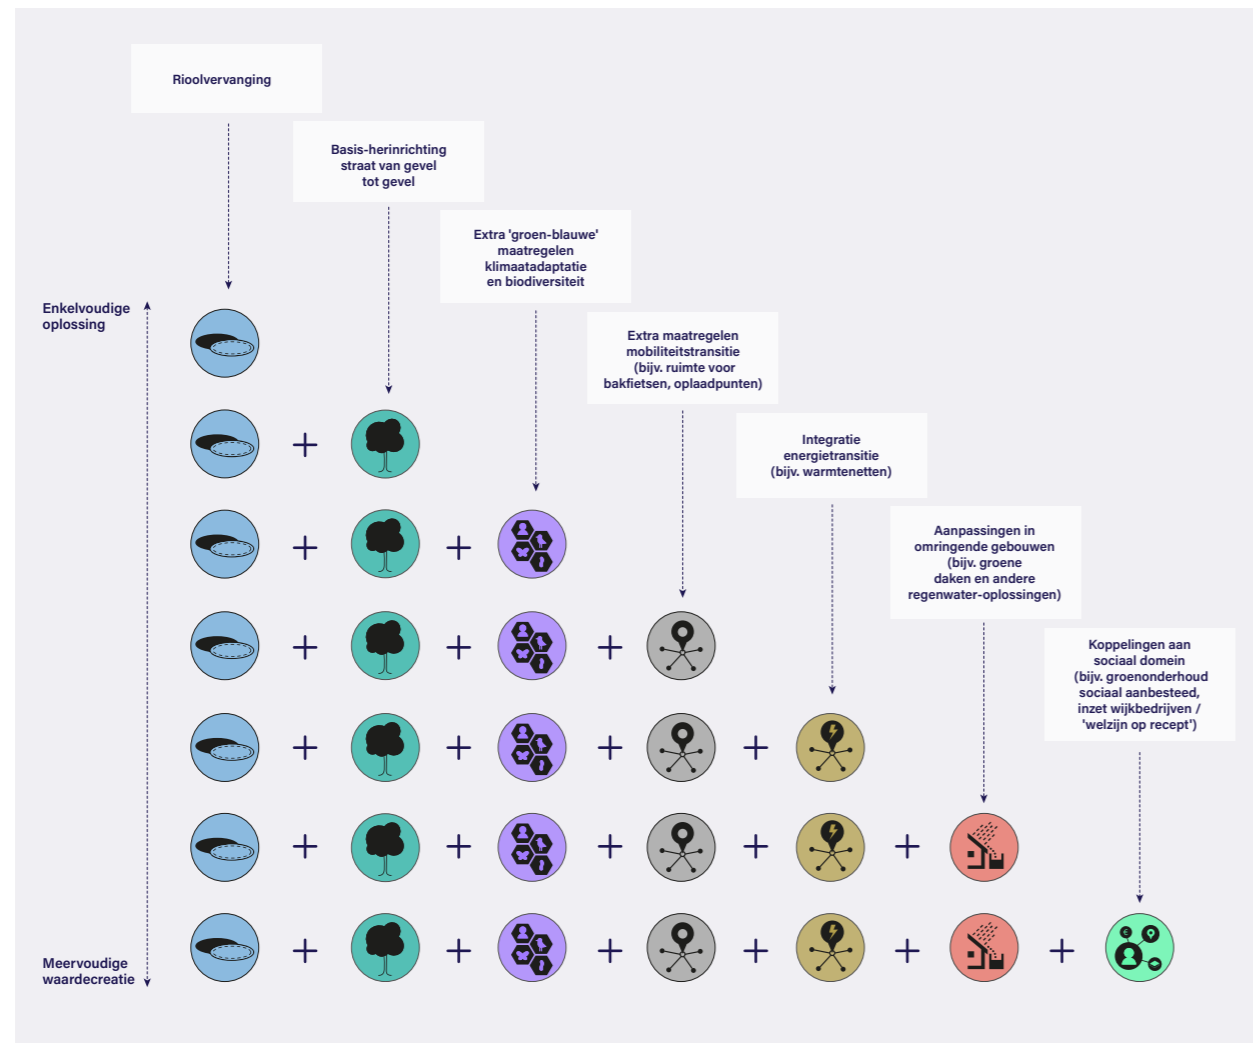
Rioolvervanging

Basis-herinrichting straat van gevel tot gevel

Extra 'groen-blauwe' maatregelen klimaatadaptatie en biodiversiteit

Extra maatregelen mobiliteitstransitie (bijv. ruimte voor bakfietsen, oplaadpunten)

Integratie energietransitie (bijv. warmtenetten)

Aanpassingen in omringende gebouwen (bijv. groene daken en andere regenwater-oplossingen)

Koppelingen aan sociaal domein (bijv. groenonderhoud sociaal aanbesteed, inzet wijkbedrijven / 'welzijn op recept')

Enkelvoudige oplossing

Meervoudige waardecreatie

+

+ +

+ + +

+ + + +

+ + + + +

+ + + + + +